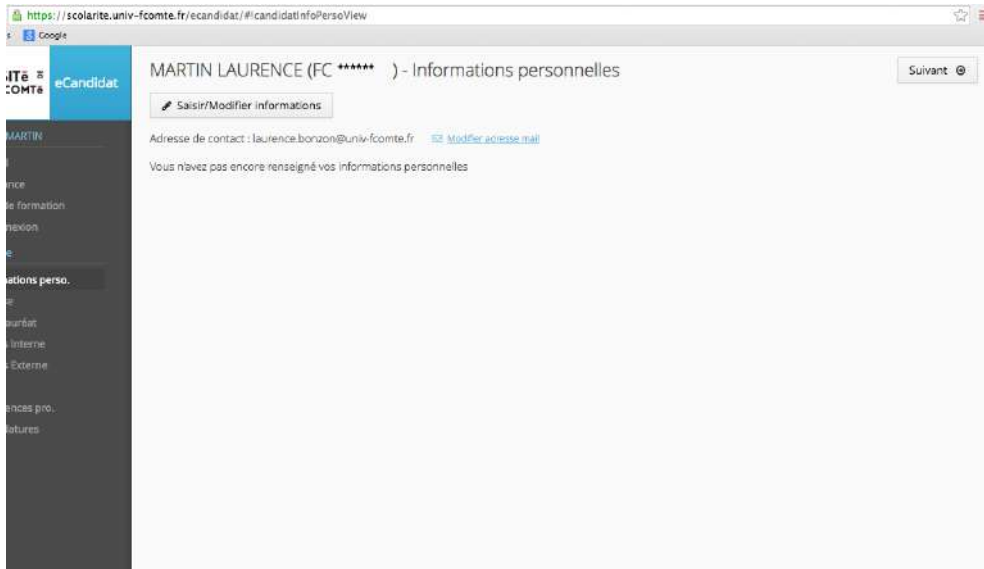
https://scolarite.univ-fcomte.fr/ecandidat/#!candidatInfoPersoView
Google

ITé
COMTé
eCandidat

MARTIN
nce
le formation
nexion
ations perso.
ourlat
Interne
Externe
ences pro.
latures

MARTIN LAURENCE (FC ****** ) - Informations personnelles

Suivant

Saisir/Modifier informations

Adresse de contact : laurence.bonzon@univ-fcomte.fr
Modifier adresse mail

Vous n'avez pas encore renseigné vos informations personnelles